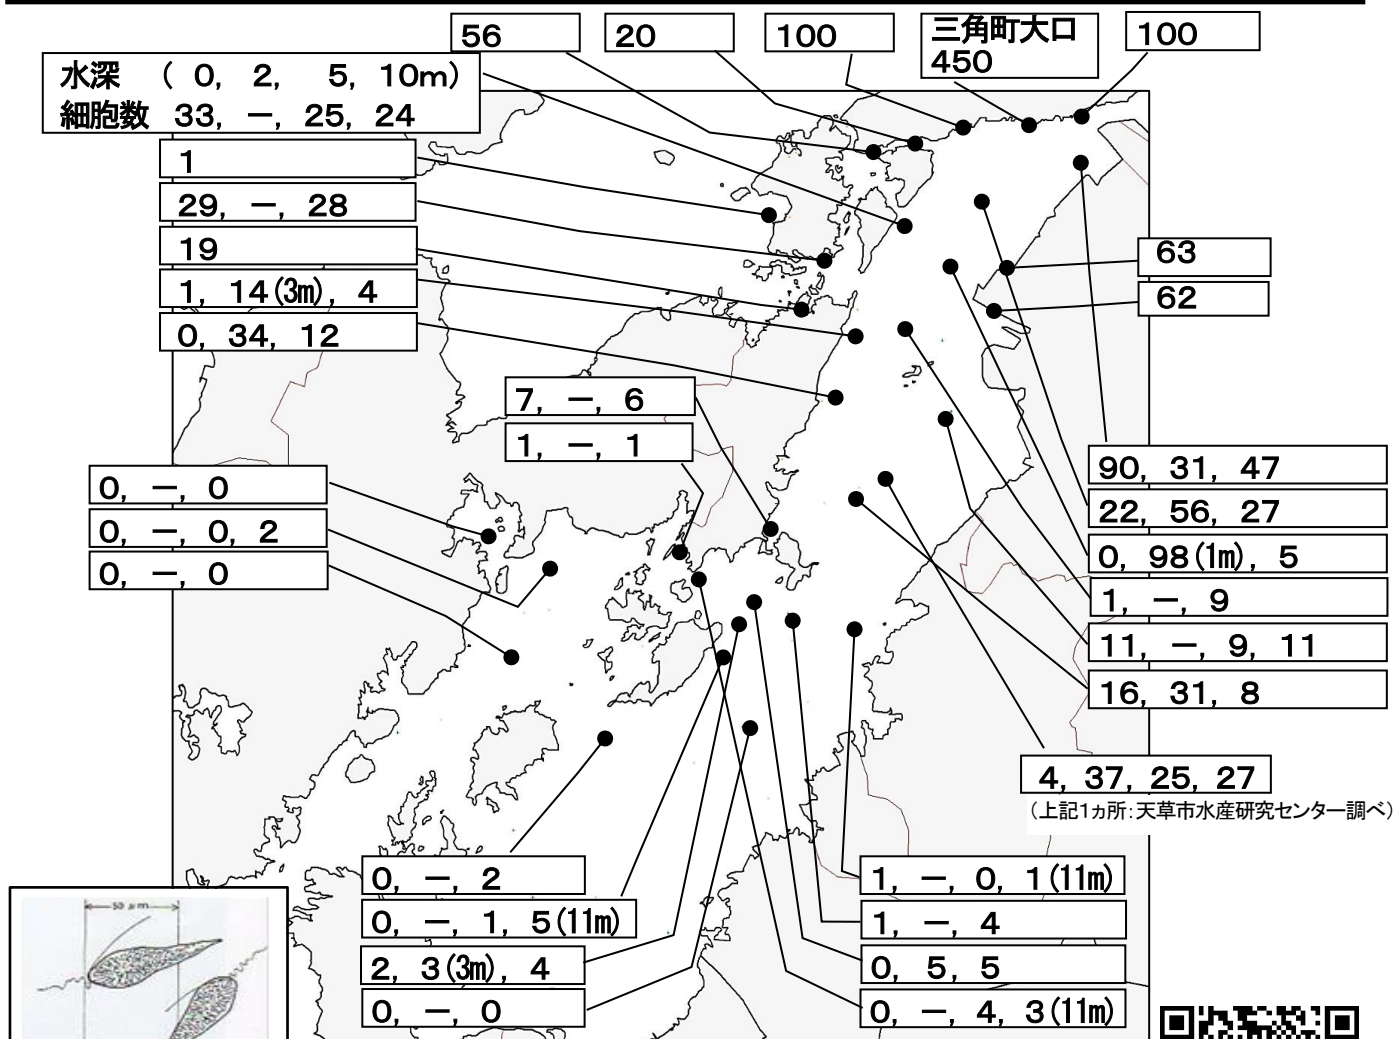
56

20

100

三角町大口
450

100

水深　( 0, 2, 5, 10m)
細胞数 33, ー, 25, 24

1

29, ー, 28

19

1, 14(3m), 4

0, 34, 12

63

62

7, ー, 6

1, ー, 1

0, ー, 0

0, ー, 0, 2

0, ー, 0

90, 31, 47

22, 56, 27

0, 98(1m), 5

1, ー, 9

11, ー, 9, 11

16, 31, 8

4, 37, 25, 27

(上記1ヵ所:天草市水産研究センター調べ)

0, ー, 2

0, ー, 1, 5(11m)

2, 3(3m), 4

0, ー, 0

1, ー, 0, 1(11m)

1, ー, 4

0, 5, 5

0, ー, 4, 3(11m)

50 μm